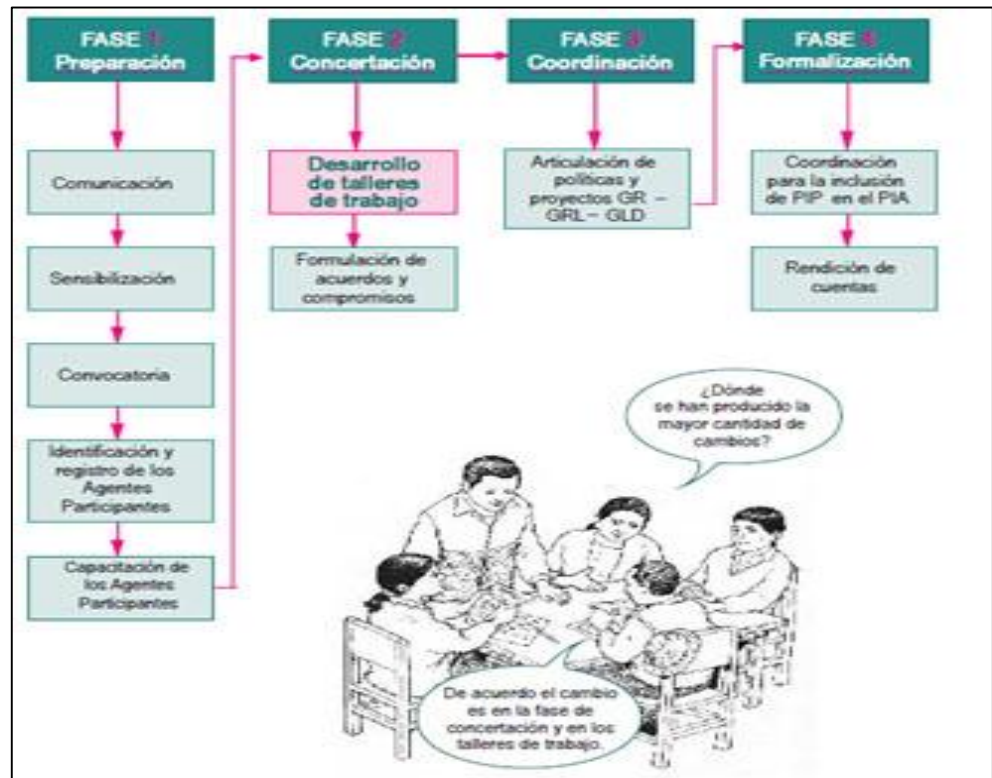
FASE 1
Preparación

FASE 2
Concertación

FASE 3
Coordinación

FASE 4
Formalización

Comunicación

Sensibilización

Convocatoria

Identificación y registro de los Agentes Participantes

Capacitación de los Agentes Participantes

Desarrollo de talleres de trabajo

Formulación de acuerdos y compromisos

Articulación de políticas y proyectos GR – GRL – GLD

Coordinación para la inclución de PIP en el PIA

Rendición de cuentas

¿Dónde se han producido la mayor cantidad de cambios?

De acuerdo el cambio es en la fase de concertación y en los talleres de trabajo.